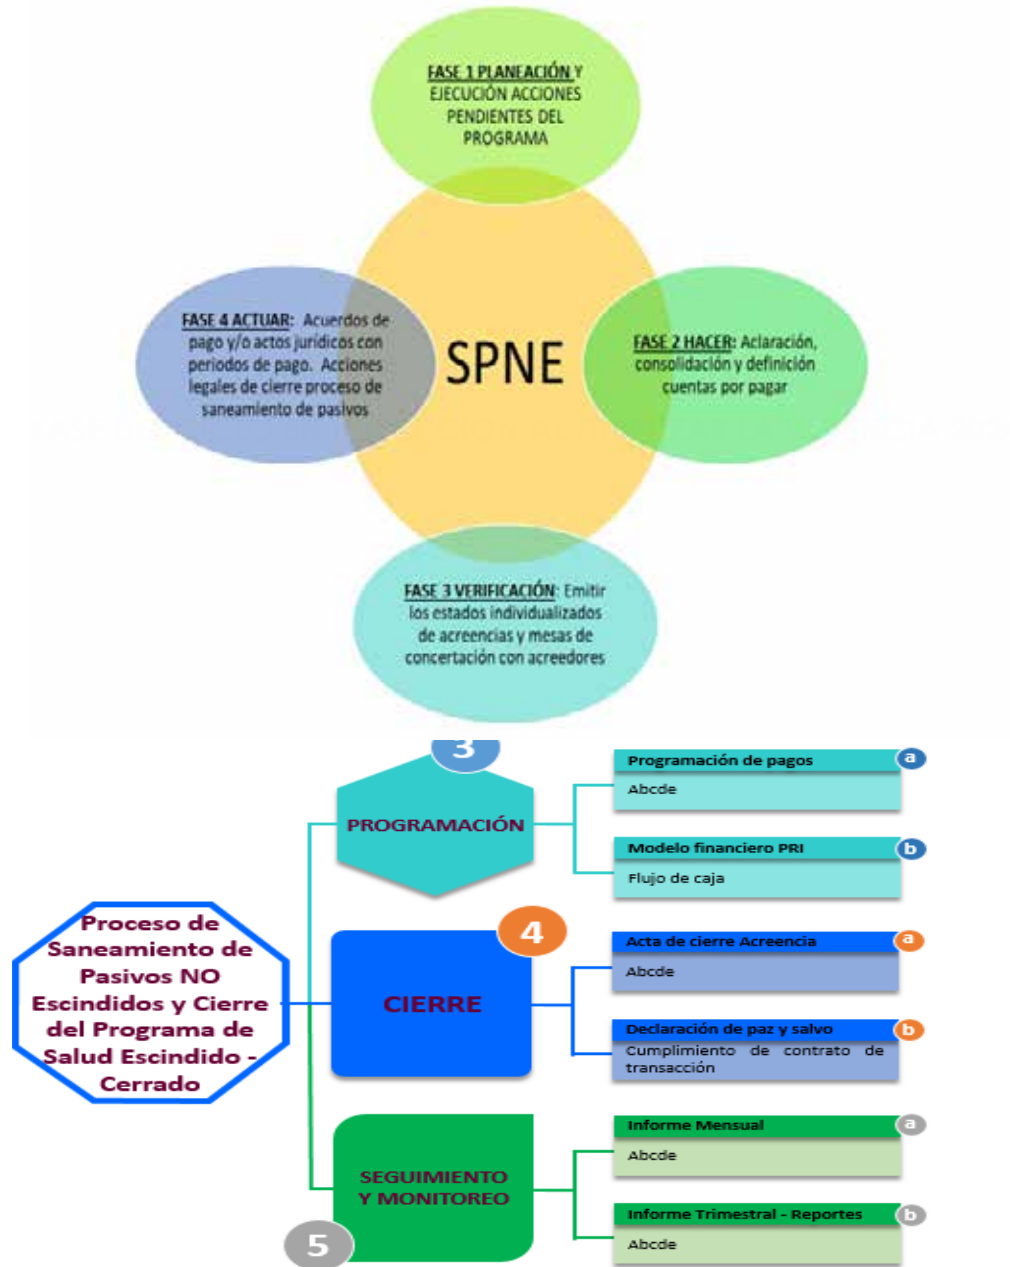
FASE 1 PLANEACIÓN Y EJECUCIÓN ACCIONES PENDIENTES DEL PROGRAMA

FASE 4 ACTUAR: Acuerdos de pago y/o actos jurídicos con periodos de pago. Acciones legales de cierre proceso de saneamiento de pasivos

SPNE

FASE 2 HACER: Aclaración, consolidación y definición cuentas por pagar

FASE 3 VERIFICACIÓN: Emitir los estados individualizados de acreencias y mesas de concertación con acreedores

Proceso de Saneamiento de Pasivos NO Escindidos y Cierre del Programa de Salud Escindido - Cerrado

3
PROGRAMACIÓN

Programación de pagos a
Abcde

Modelo financiero PRI b
Flujo de caja

4
CIERRE

Acta de cierre Acreencia a
Abcde

Declaración de paz y salvo b
Cumplimiento de contrato de transacción

5
SEGUIMIENTO Y MONITOREO

Informe Mensual a
Abcde

Informe Trimestral - Reportes b
Abcde